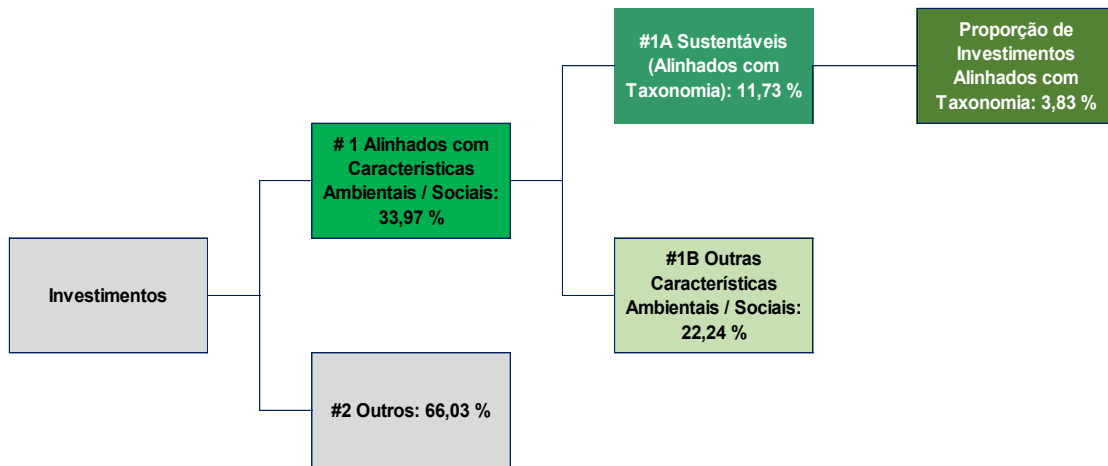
Investimentos

# 1 Alinhados com Características Ambientais / Sociais: 33,97 %

#2 Outros: 66,03 %

#1A Sustentáveis (Alinhados com Taxonomia): 11,73 %

#1B Outras Características Ambientais / Sociais: 22,24 %

Proporção de Investimentos Alinhados com Taxonomia: 3,83 %